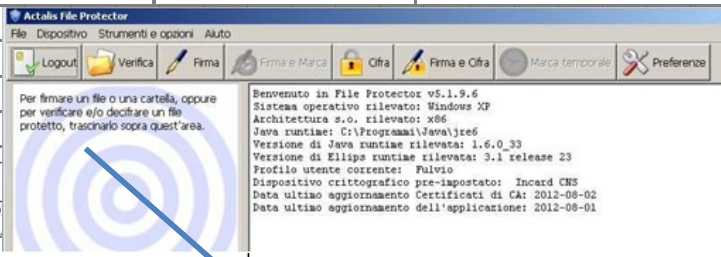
Actalis File Protector

File Dispositivo Strumenti e opzioni Aiuto

Logout Verifica Firma Firma e Marca Cifra Firma e Cifra Marca temporale Preferenze

Per firmare un file o una cartella, oppure per verificare e/o decifrare un file protetto, trascinarlo sopra quest'area.

Benvenuto in File Protector v5.1.9.6
Sistema operativo rilevato: Windows XP
Architettura s.o. rilevato: x86
Java runtime: C:\Programmi\Java\jre6
Versione di Java runtime rilevata: 1.6.0_33
Versione di Ellips runtime rilevata: 3.1 release 23
Profilo utente corrente: Fulvio
Dispositivo crittografico pre-impostato: Incard CNS
Data ultimo aggiornamento Certificati di CA: 2012-08-02
Data ultimo aggiornamento dell'applicazione: 2012-08-01